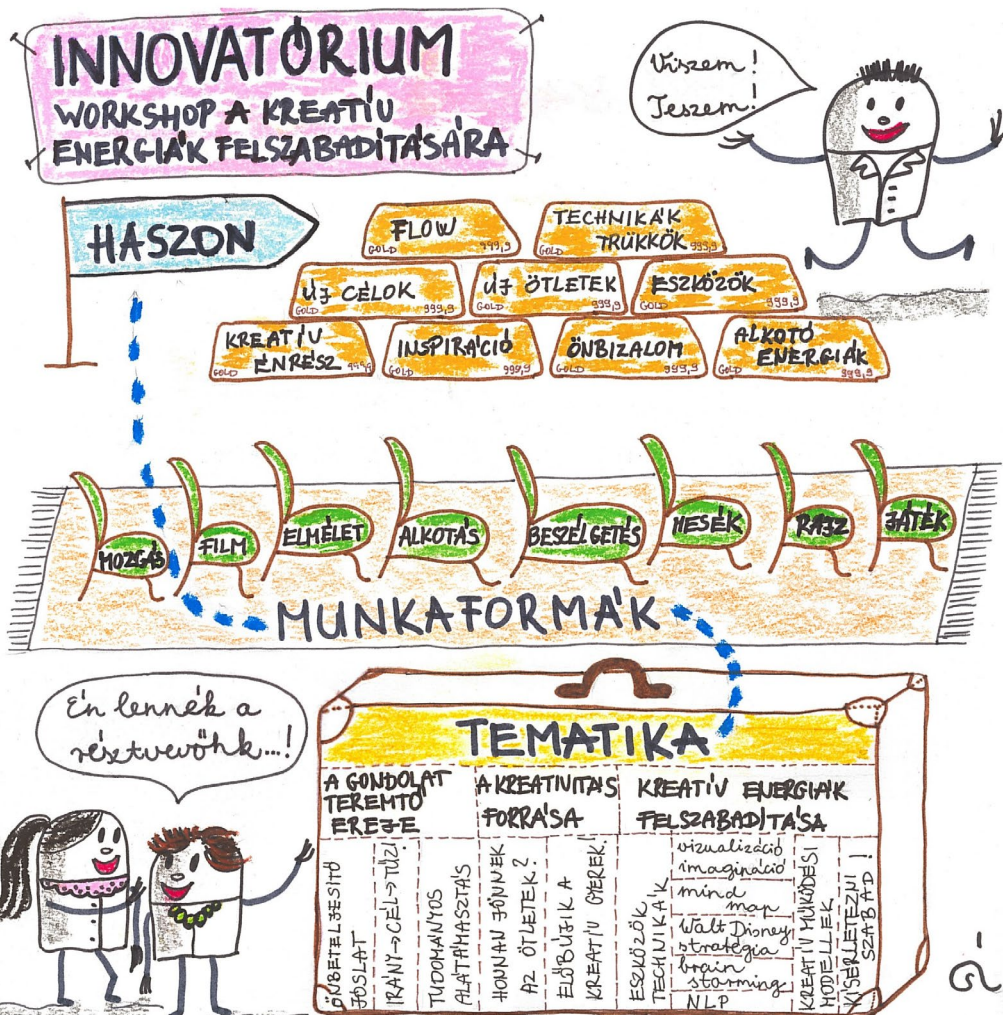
INNOVATÓRIUM
WORKSHOP A KREATÍV ENERGIÁK FELSZABADÍTÁSÁRA

Viszem! Teszem!

HASZON

FLOW GOLD 999,9
TECHNIKÁK TRÜKKÖK 999,9
ÚJ CÉLOK GOLD 999,9
ÚJ ÖTLETEK 999,9
ESZKÖZÖK GOLD 999,9
KREATÍV ÉNRÉSZ GOLD 999,9
INSPIRÁCIÓ GOLD 999,9
ÖNBIZALOM GOLD 999,9
ALKOTÓ ENERGIÁK GOLD 999,9

MOZGÁS
FILM
ELMÉLET
ALKOTÁS
BESZÉLGETÉS
MESÉK
RAJZ
JÁTÉK

MUNKAFORMÁK

Én lennék a résztvevőtök...!

TEMATIKA

| A GONDOLAT TEREMTŐ EREJE | | | A KREATIVITÁS FORRÁSA | | KREATÍV ENERGIÁK FELSZABADÍTÁSA | | | |
|---|---|---|---|---|---|---|---|---|
| ÖNBETELJESÍTŐ JÓSLAT | IRÁNY → CÉL → TŰZ! | TUDOMÁNYOS ALÁTÁMASZTÁS | HONNAN JÖNNEK AZ ÖTLETEK? | ELŐBÚJIK A KREATÍV GYEREK. | ESZKÖZÖK TECHNIKÁK | vizualizáció imagináció / mind map / Walt Disney stratégia / brain storming / NLP | KREATÍV MŰKÖDÉSI MODELLEK | KÍSÉRLETEZNI SZABAD! |